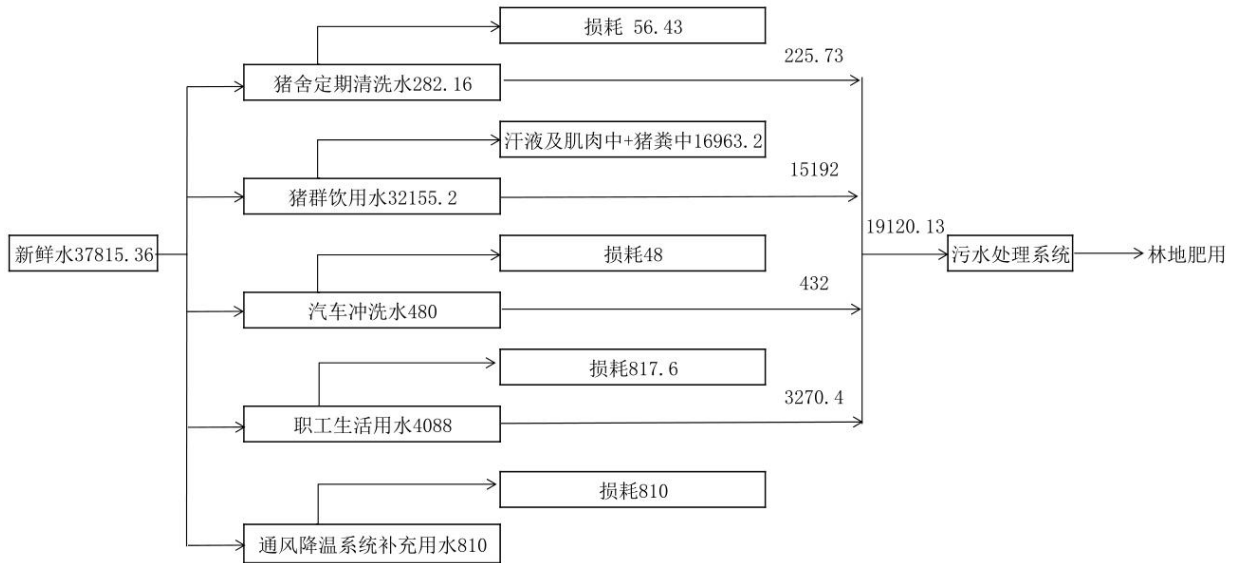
损耗 56.43

225.73

猪舍定期清洗水282.16

汗液及肌肉中+猪粪中16963.2

15192

猪群饮用水32155.2

新鲜水37815.36

19120.13

污水处理系统

林地肥用

损耗48

432

汽车冲洗水480

损耗817.6

3270.4

职工生活用水4088

损耗810

通风降温系统补充用水810